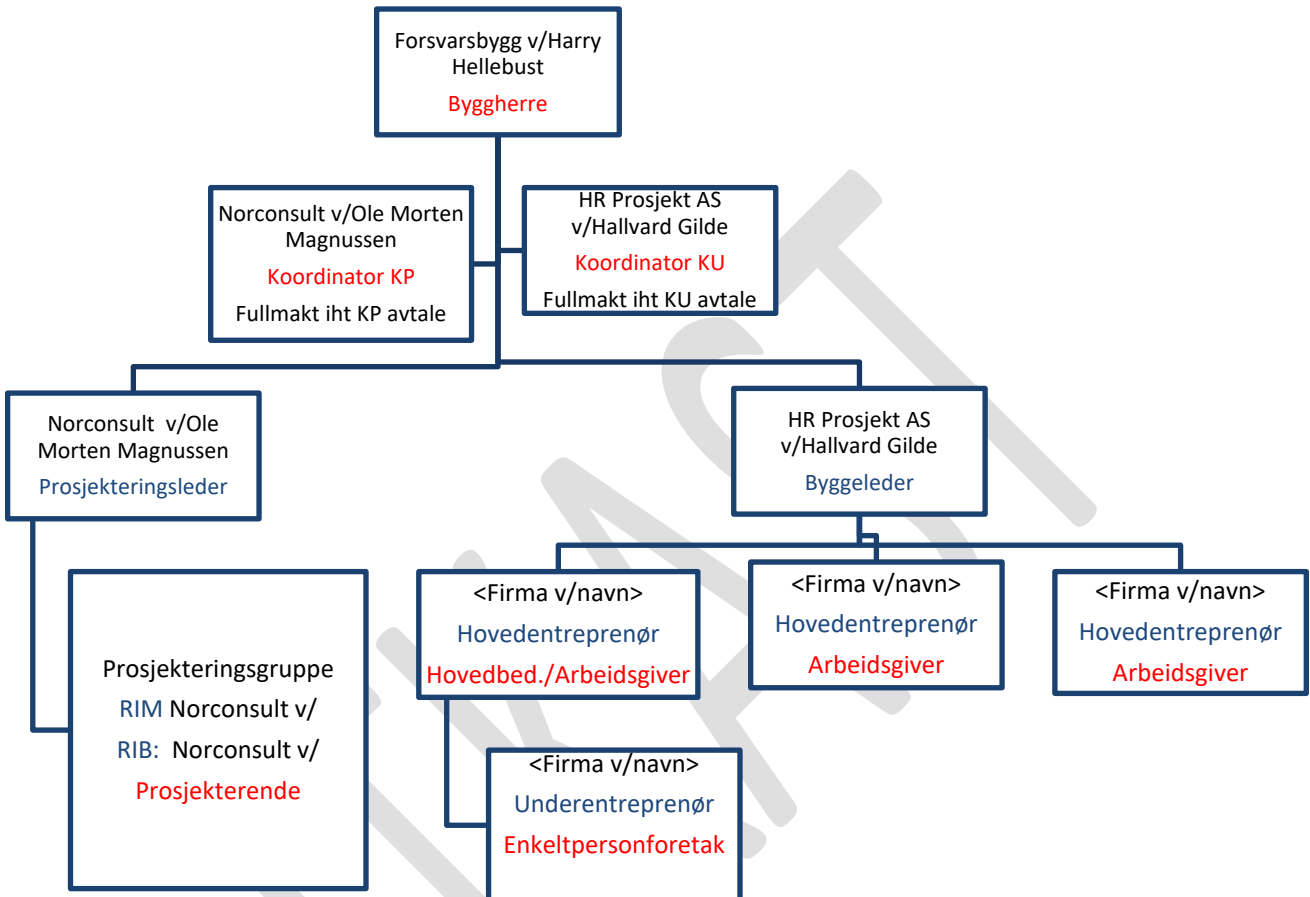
Forsvarsbygg v/Harry Hellebust
Byggherre

Norconsult v/Ole Morten Magnussen
Koordinator KP
Fullmakt iht KP avtale

HR Prosjekt AS v/Hallvard Gilde
Koordinator KU
Fullmakt iht KU avtale

Norconsult v/Ole Morten Magnussen
Prosjekteringsleder

HR Prosjekt AS v/Hallvard Gilde
Byggeleder

Prosjekteringsgruppe
RIM Norconsult v/
RIB: Norconsult v/
Prosjekterende

<Firma v/navn>
Hovedentreprenør
Hovedbed./Arbeidsgiver

<Firma v/navn>
Hovedentreprenør
Arbeidsgiver

<Firma v/navn>
Hovedentreprenør
Arbeidsgiver

<Firma v/navn>
Underentreprenør
Enkeltpersonforetak